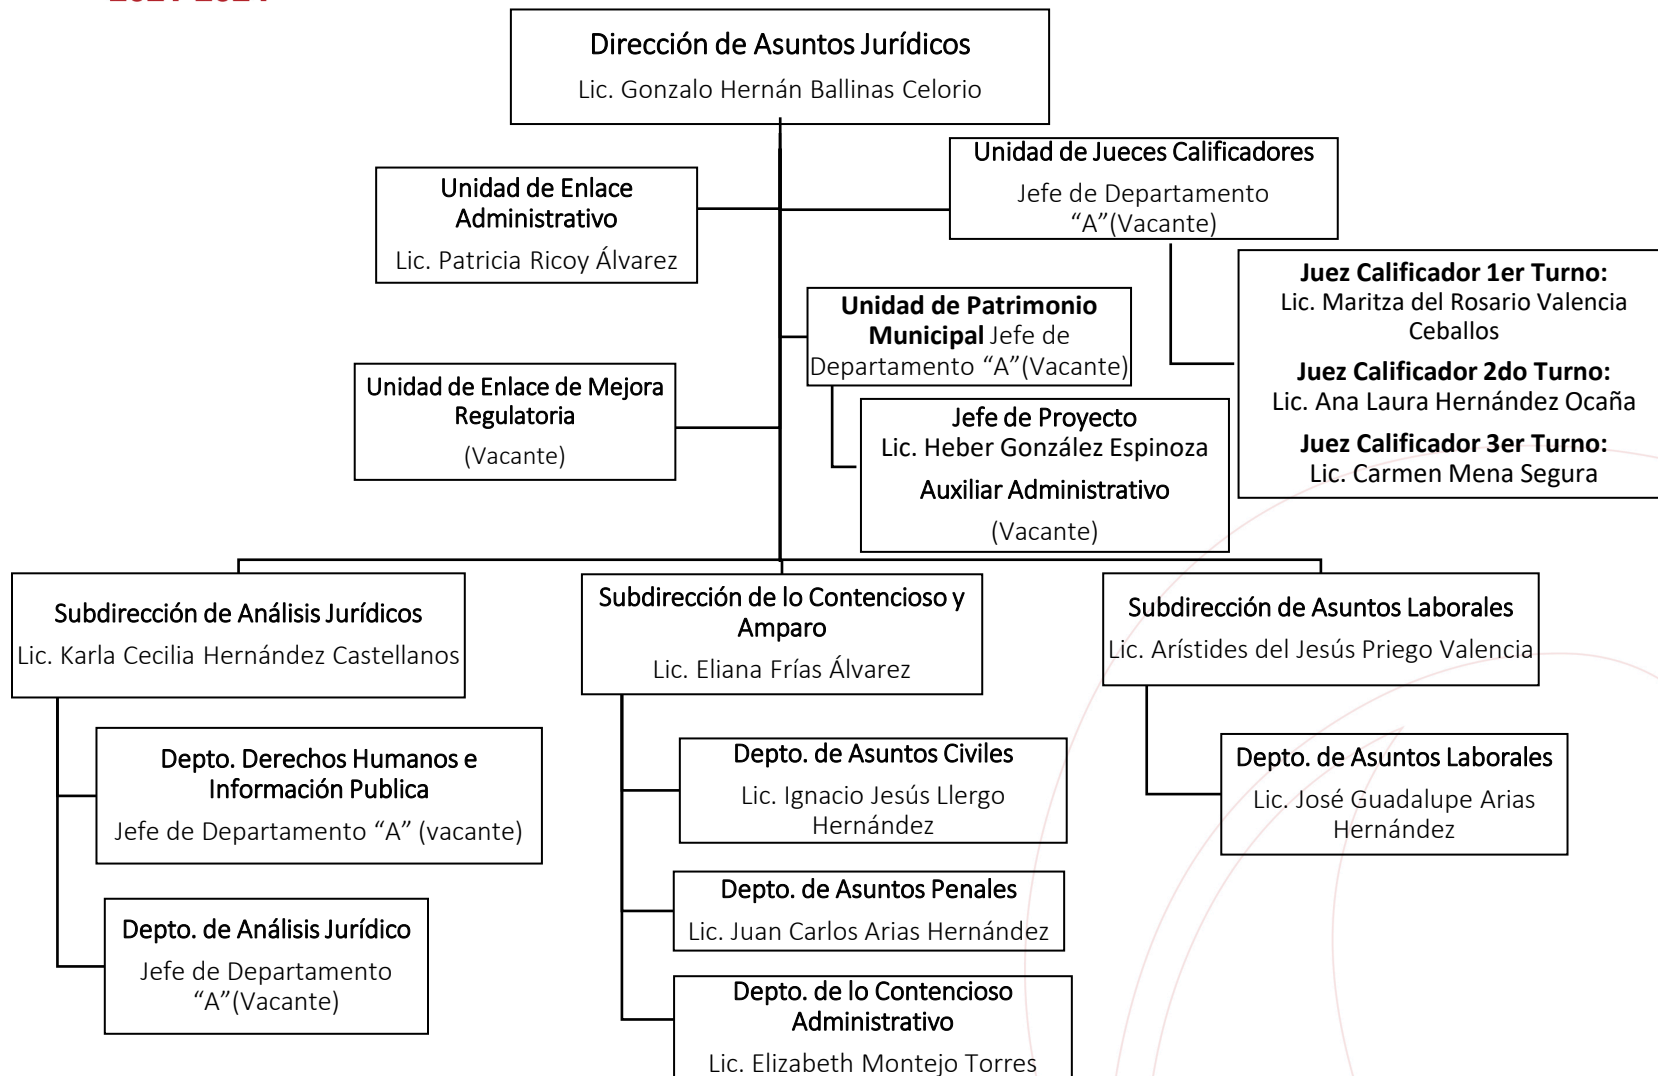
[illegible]

Dirección de Asuntos Jurídicos
Lic. Gonzalo Hernán Ballinas Celorio

Unidad de Enlace Administrativo
Lic. Patricia Ricoy Álvarez

Unidad de Jueces Calificadores
Jefe de Departamento "A"(Vacante)

Juez Calificador 1er Turno:
Lic. Maritza del Rosario Valencia Ceballos
Juez Calificador 2do Turno:
Lic. Ana Laura Hernández Ocaña
Juez Calificador 3er Turno:
Lic. Carmen Mena Segura

Unidad de Patrimonio Municipal Jefe de Departamento "A"(Vacante)

Unidad de Enlace de Mejora Regulatoria
(Vacante)

Jefe de Proyecto
Lic. Heber González Espinoza
Auxiliar Administrativo
(Vacante)

Subdirección de Análisis Jurídicos
Lic. Karla Cecilia Hernández Castellanos

Subdirección de lo Contencioso y Amparo
Lic. Eliana Frías Álvarez

Subdirección de Asuntos Laborales
Lic. Arístides del Jesús Priego Valencia

Depto. Derechos Humanos e Información Publica
Jefe de Departamento "A" (vacante)

Depto. de Análisis Jurídico
Jefe de Departamento "A"(Vacante)

Depto. de Asuntos Civiles
Lic. Ignacio Jesús Llergo Hernández

Depto. de Asuntos Penales
Lic. Juan Carlos Arias Hernández

Depto. de lo Contencioso Administrativo
Lic. Elizabeth Montejo Torres

Depto. de Asuntos Laborales
Lic. José Guadalupe Arias Hernández